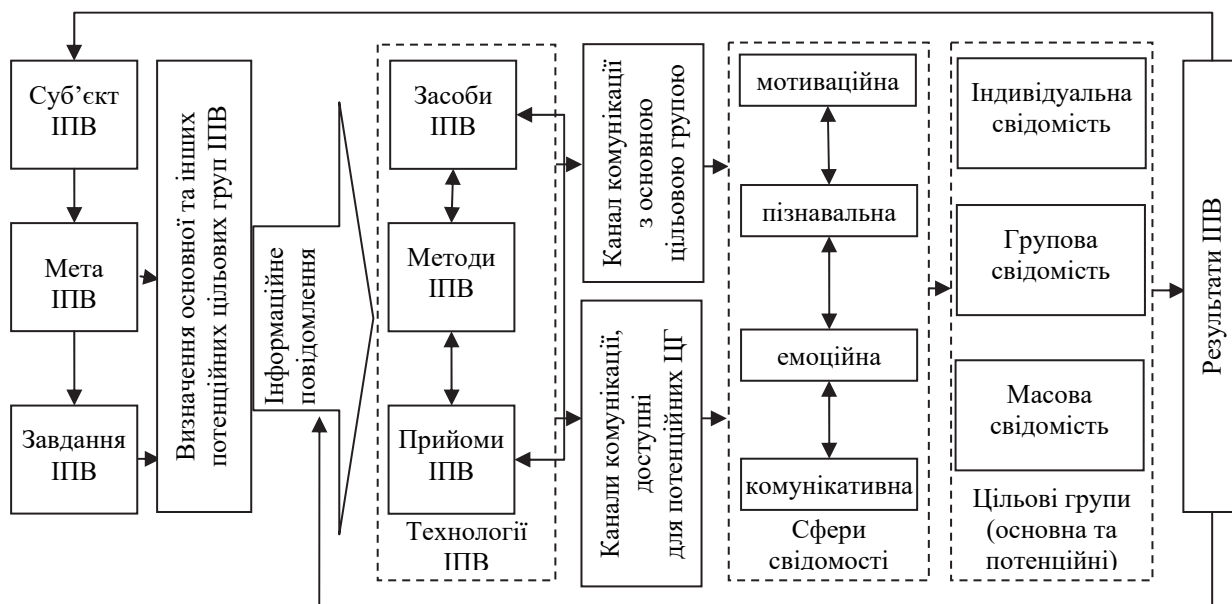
Суб'єкт ІПВ

Мета ІПВ

Завдання ІПВ

Визначення основної та інших потенційних цільових груп ІПВ

Інформаційне повідомлення

Засоби ІПВ

Методи ІПВ

Прийоми ІПВ

Технології ІПВ

Канал комунікації з основною цільовою групою

Канали комунікації, доступні для потенційних ЦГ

мотиваційна

пізнавальна

емоційна

комунікативна

Сфери свідомості

Індивідуальна свідомість

Групова свідомість

Масова свідомість

Цільові групи (основна та потенційні)

Результати ІПВ